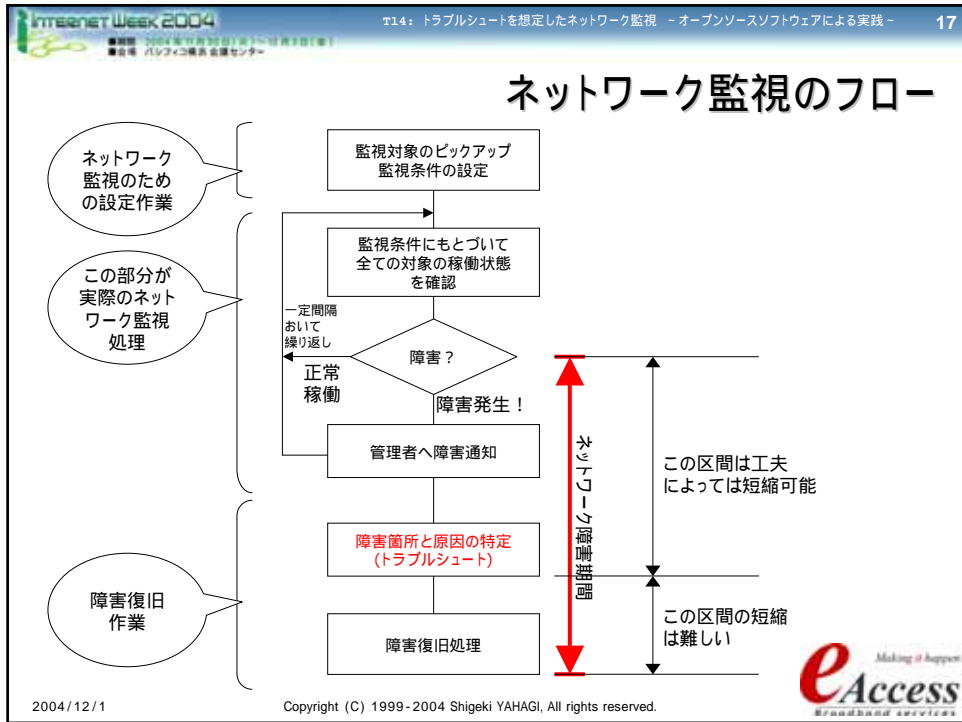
INTERNET WEEK 2004

■会期 2004年11月30日(火)～12月3日(金)
■会場 パシフィコ横浜 会議センター

T14: トラブルシュートを想定したネットワーク監視 ～オープンソースソフトウェアによる実践～

17

ネットワーク監視のフロー

ネットワーク監視のための設定作業

監視対象のピックアップ
監視条件の設定

この部分が実際のネットワーク監視処理

監視条件にもとづいて全ての対象の稼働状態を確認

一定間隔おいて繰り返し

障害？

正常稼働

障害発生！

管理者へ障害通知

障害箇所と原因の特定
(トラブルシュート)

障害復旧作業

障害復旧処理

ネットワーク障害期間

この区間は工夫によっては短縮可能

この区間の短縮は難しい

2004/12/1

Copyright (C) 1999-2004 Shigeki YAHAGI, All rights reserved.

Making it happen
eAccess
Broadband services